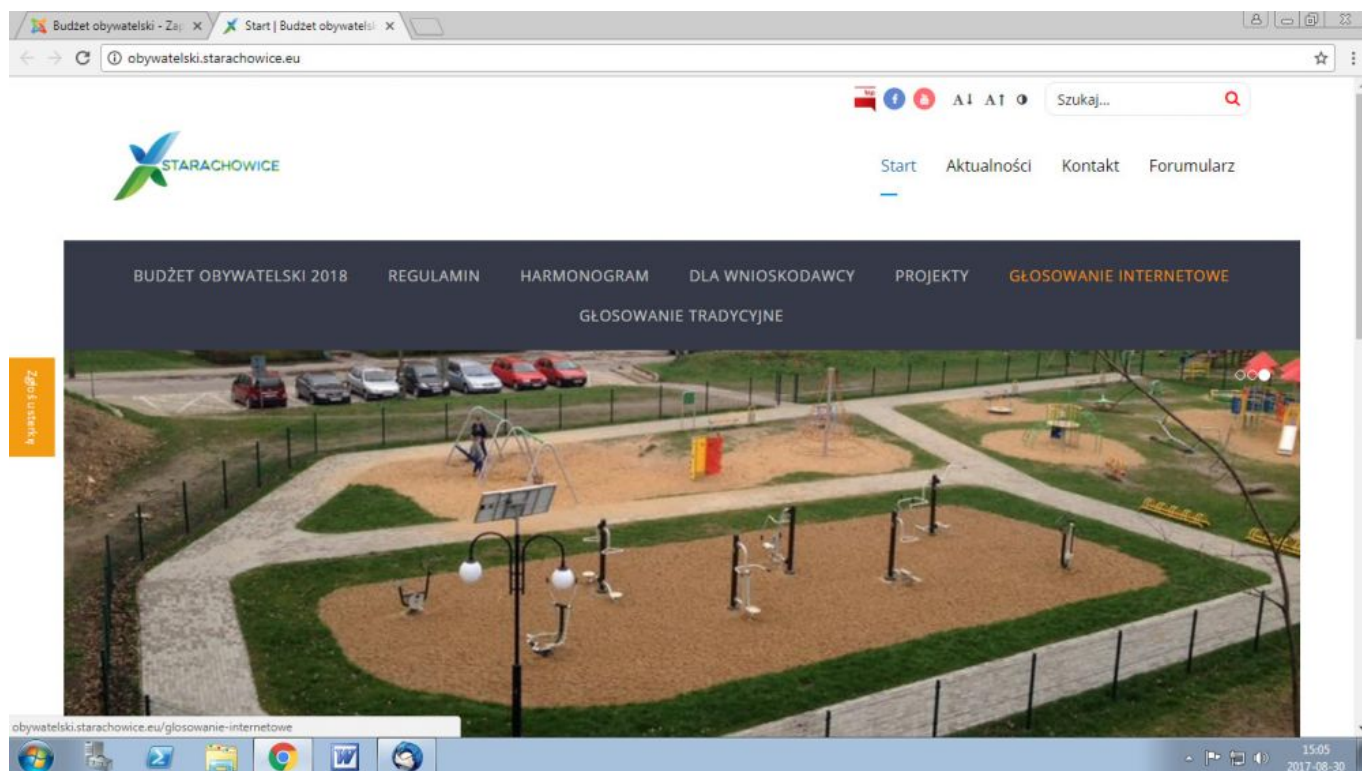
Budżet obywatelski - Za ×
Start | Budżet obywatels ×

obywatelski.starachowice.eu

A↓ A↑ ◑ Szukaj...

STARACHOWICE

Start Aktualności Kontakt Forumularz

BUDŻET OBYWATELSKI 2018 REGULAMIN HARMONOGRAM DLA WNIOSKODAWCY PROJEKTY GŁOSOWANIE INTERNETOWE GŁOSOWANIE TRADYCYJNE

Zgłoś usterkę

obywatelski.starachowice.eu/glosowanie-internetowe

15:05
2017-08-30